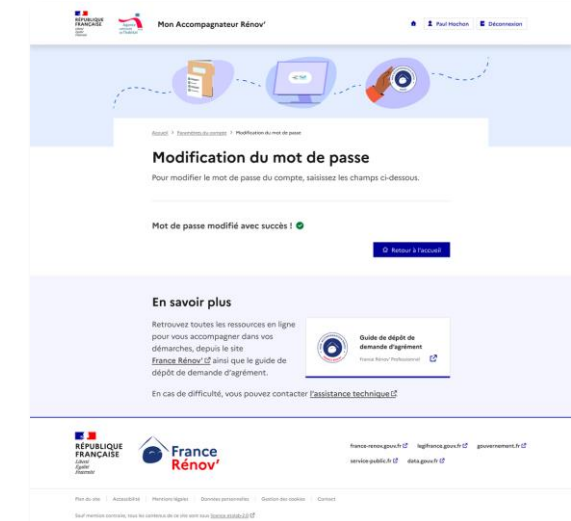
RÉPUBLIQUE FRANÇAISE
Liberté
Égalité
Fraternité

Mon Accompagnateur Rénov'

Paul Hochon   Déconnexion

Accueil > Paramètres du compte > Modification du mot de passe

Modification du mot de passe

Pour modifier le mot de passe du compte, saisissez les champs ci-dessous.

Mot de passe modifié avec succès !

Retour à l'accueil

En savoir plus

Retrouvez toutes les ressources en ligne pour vous accompagner dans vos démarches, depuis le site France Rénov' ainsi que le guide de dépôt de demande d'agrément.

Guide de dépôt de demande d'agrément
France Rénov' Professionnel

En cas de difficulté, vous pouvez contacter l'assistance technique

RÉPUBLIQUE FRANÇAISE
Liberté
Égalité
Fraternité

France Rénov'

france-renov.gouv.fr   legifrance.gouv.fr   gouvernement.fr   service-public.fr   data.gouv.fr

Plan du site | Accessibilité | Mentions légales | Données personnelles | Gestion des cookies | Contact

Sauf mention contraire, tous les contenus de ce site sont sous licence etalab-2.0